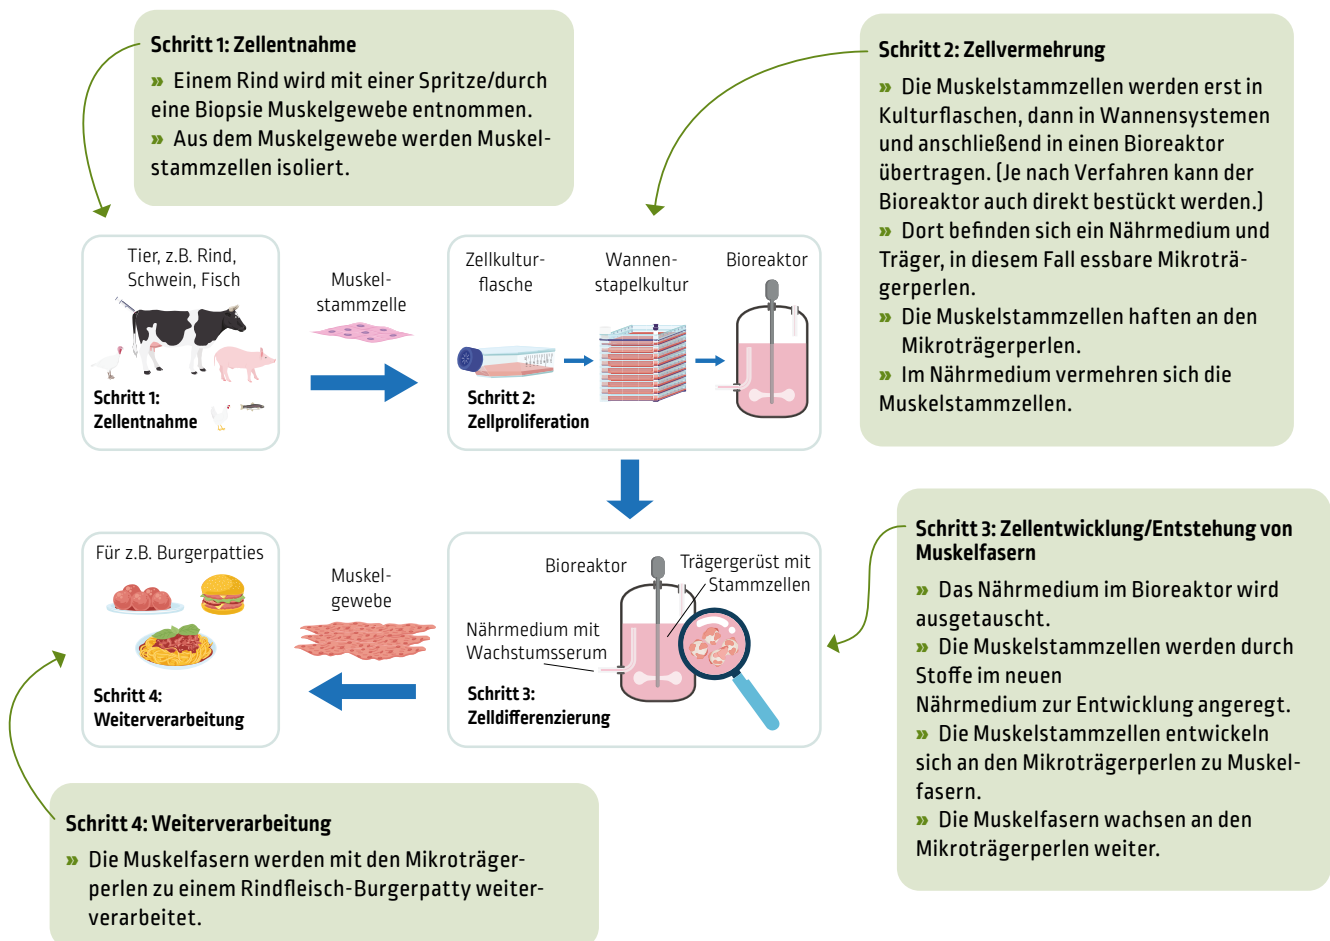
**Schritt 1: Zellentnahme**

» Einem Rind wird mit einer Spritze/durch eine Biopsie Muskelgewebe entnommen.
» Aus dem Muskelgewebe werden Muskelstammzellen isoliert.

**Schritt 2: Zellvermehrung**

» Die Muskelstammzellen werden erst in Kulturflaschen, dann in Wannensystemen und anschließend in einen Bioreaktor übertragen. (Je nach Verfahren kann der Bioreaktor auch direkt bestückt werden.)
» Dort befinden sich ein Nährmedium und Träger, in diesem Fall essbare Mikroträgerperlen.
» Die Muskelstammzellen haften an den Mikroträgerperlen.
» Im Nährmedium vermehren sich die Muskelstammzellen.

Tier, z.B. Rind, Schwein, Fisch

Schritt 1: Zellentnahme

Muskelstammzelle

Zellkulturflasche

Wannenstapelkultur

Bioreaktor

Schritt 2: Zellproliferation

**Schritt 3: Zellentwicklung/Entstehung von Muskelfasern**

» Das Nährmedium im Bioreaktor wird ausgetauscht.
» Die Muskelstammzellen werden durch Stoffe im neuen Nährmedium zur Entwicklung angeregt.
» Die Muskelstammzellen entwickeln sich an den Mikroträgerperlen zu Muskelfasern.
» Die Muskelfasern wachsen an den Mikroträgerperlen weiter.

Für z.B. Burgerpatties

Schritt 4: Weiterverarbeitung

Muskelgewebe

Bioreaktor

Trägergerüst mit Stammzellen

Nährmedium mit Wachstumsserum

Schritt 3: Zelldifferenzierung

**Schritt 4: Weiterverarbeitung**

» Die Muskelfasern werden mit den Mikroträgerperlen zu einem Rindfleisch-Burgerpatty weiterverarbeitet.